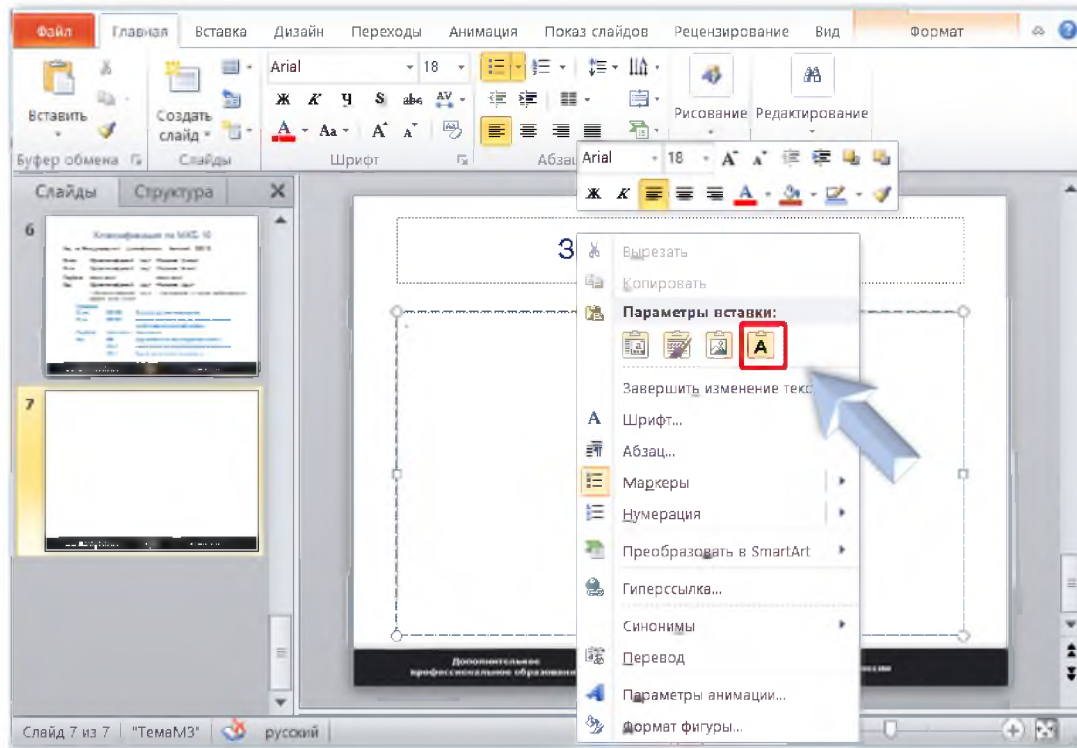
Файл Главная Вставка Дизайн Переходы Анимация Показ слайдов Рецензирование Вид Формат

Вставить
Создать слайд
Arial 18
Ж К Ч S abc AV
A Aa A A
Рисование Редактирование
Буфер обмена Слайды Шрифт Абзац

Arial 18 A A
Ж К A

Слайды Структура

6
Классификация по МКБ-10

7

З

Вырезать
Копировать
Параметры вставки:
A
Завершить изменение текс
Шрифт...
Абзац...
Маркеры
Нумерация
Преобразовать в SmartArt
Гиперссылка...
Синонимы
Перевод
Параметры анимации...
Формат фигуры...

Дополнительное профессиональное образование

Слайд 7 из 7 "ТемаМ3" русский